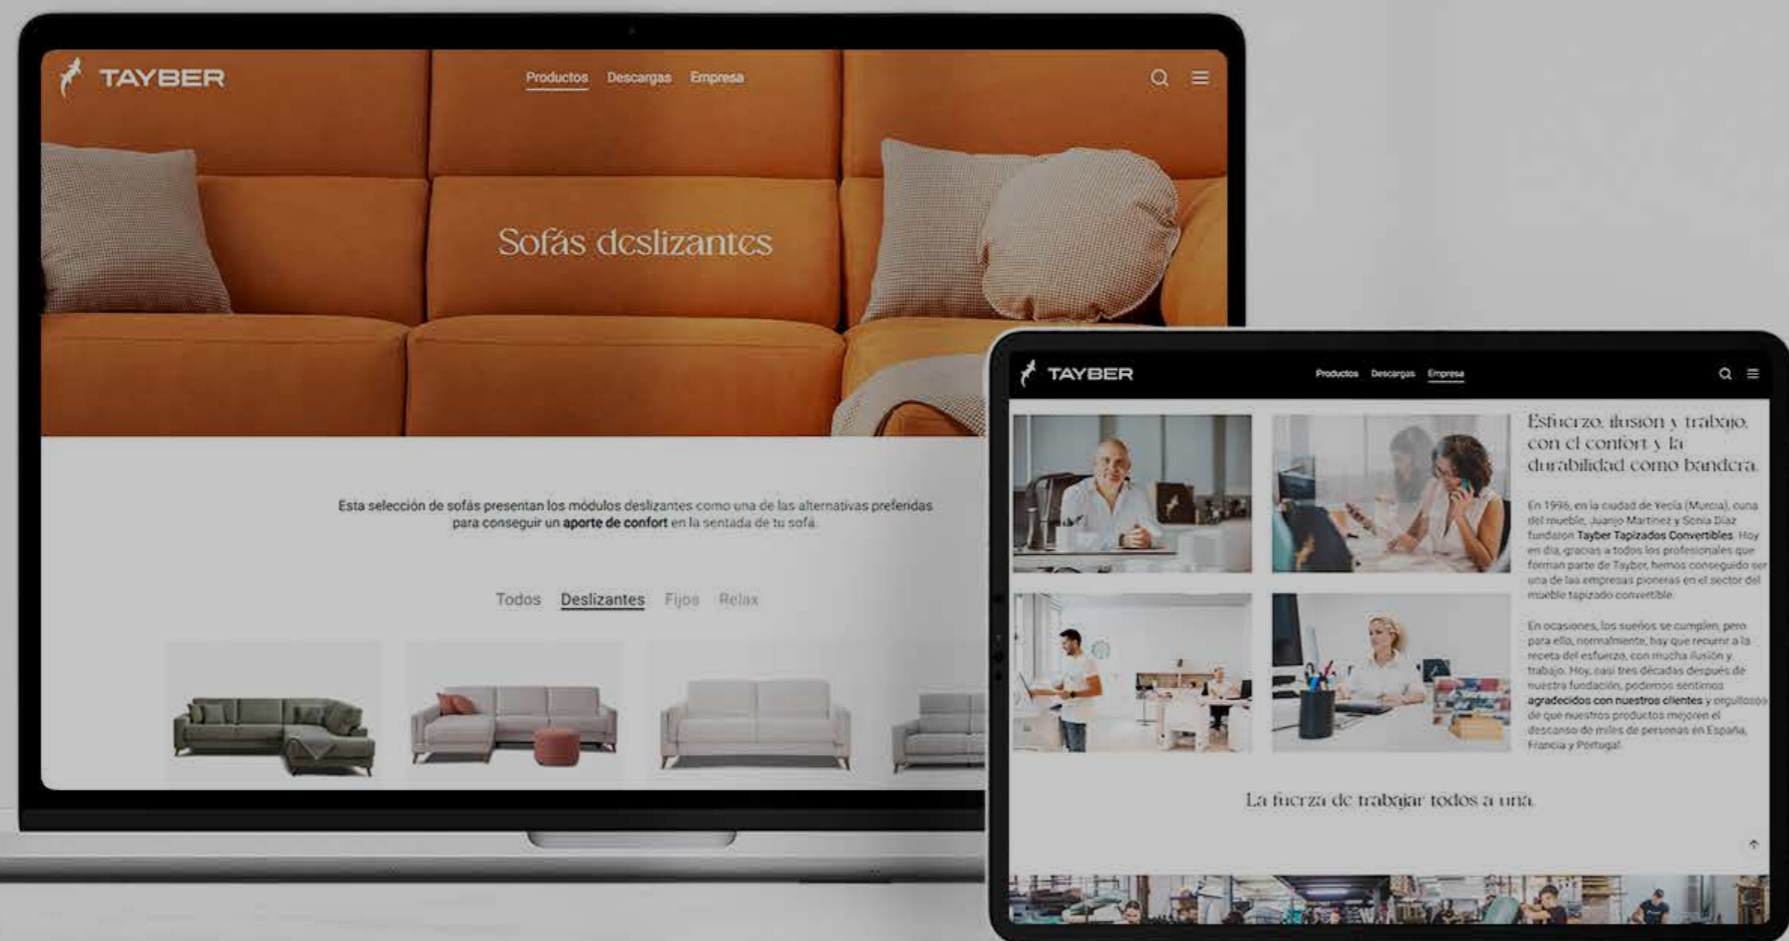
TAYBER

Productos Descargas Empresa

Sofás deslizantes

Esta selección de sofás presentan los módulos deslizantes como una de las alternativas preferidas para conseguir un aporte de confort en la sentada de tu sofá.

Todos Deslizantes Fijos Relax

TAYBER

Productos Descargas Empresa

Esfuerzo, ilusión y trabajo, con el confort y la durabilidad como bandera.

En 1996, en la ciudad de Yecla (Murcia), cuna del mueble, Juanjo Martínez y Sonia Díaz fundaron Tayber Tapizados Convertibles. Hoy en día, gracias a todos los profesionales que forman parte de Tayber, hemos conseguido ser una de las empresas pioneras en el sector del mueble tapizado convertible.

En ocasiones, los sueños se cumplen, pero para ello, normalmente, hay que recurrir a la receta del esfuerzo, con mucha ilusión y trabajo. Hoy, casi tres décadas después de nuestra fundación, podemos sentirnos agradecidos con nuestros clientes y orgullosos de que nuestros productos mejoren el descanso de miles de personas en España, Francia y Portugal.

La fuerza de trabajar todos a una.